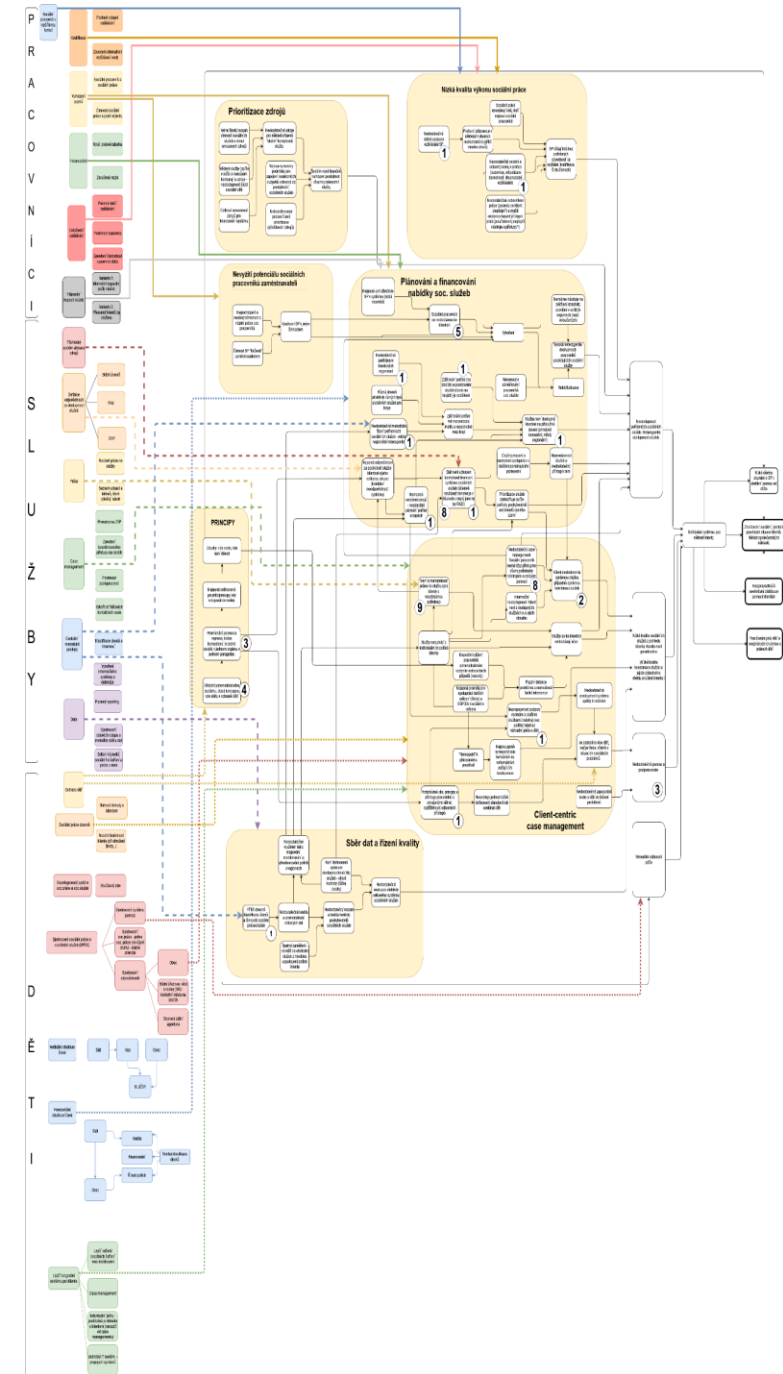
P
R
A
C
O
V
N
Í
C
I

S
L
U
Ž
B
Y

D
Ě
T
I

Prioritizace zdrojů

Nízká kvalita výkonu sociální práce

Nevyžití potenciálu sociálních pracovníků zaměstnavateli

Plánování a financování nabídky soc. služeb

PRINCIPY

Client-centric case management

Sběr dat a řízení kvality

1
1
5
1
1
1
8
1
1
8
9
2
1
3
4
1
1
1
3